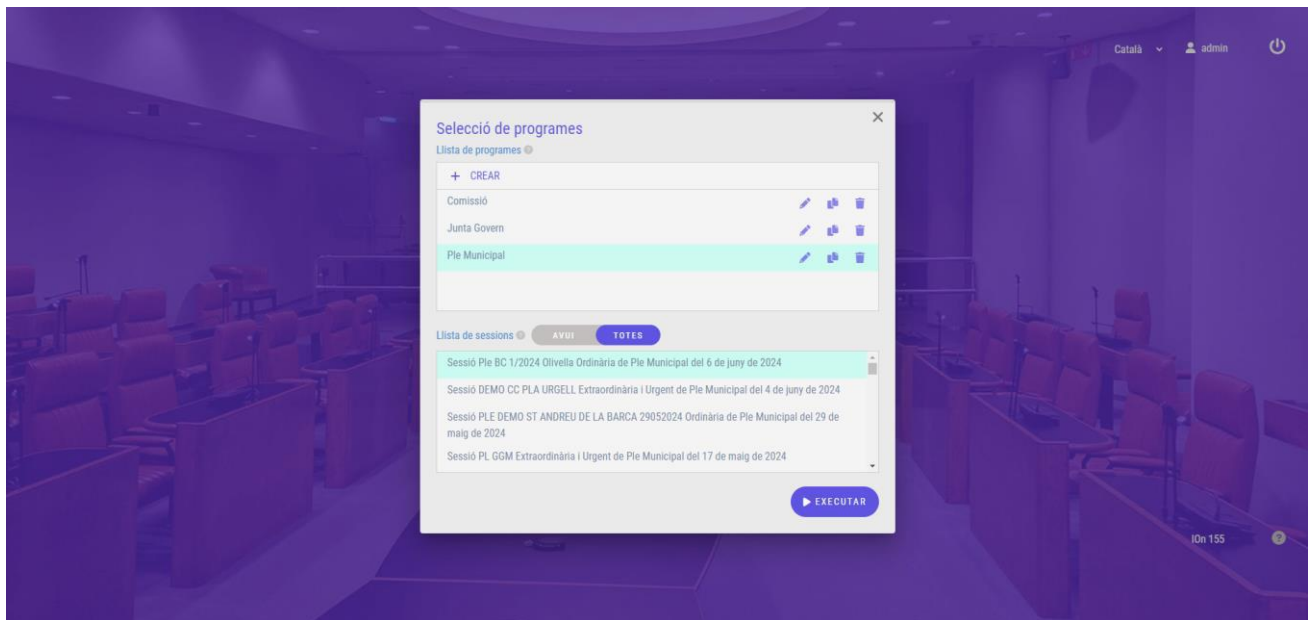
Català admin

Selecció de programes

Llista de programes

+ CREAR

Comissió

Junta Govern

Ple Municipal

Llista de sessions AVUI TOTES

Sessió Ple BC 1/2024 Olivella Ordinària de Ple Municipal del 6 de juny de 2024

Sessió DEMO CC PLA URGELL Extraordinària i Urgent de Ple Municipal del 4 de juny de 2024

Sessió PLE DEMO ST ANDREU DE LA BARCA 29052024 Ordinària de Ple Municipal del 29 de maig de 2024

Sessió PL GGM Extraordinària i Urgent de Ple Municipal del 17 de maig de 2024

EXECUTAR

IOn 155